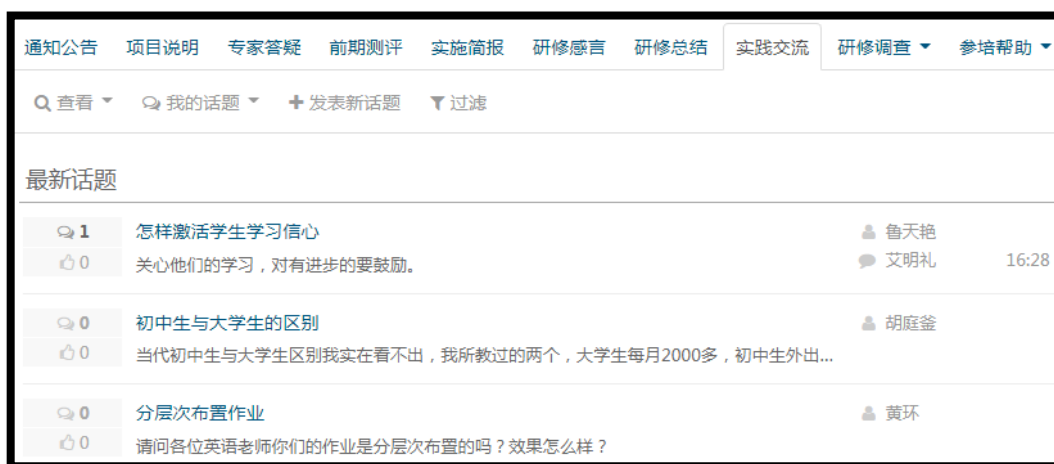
通知公告 项目说明 专家答疑 前期测评 实施简报 研修感言 研修总结 实践交流 研修调查 参培帮助

查看 我的话题 发表新话题 过滤

最新话题

| | | |
|---|---|---|
| 1<br>0 | 怎样激活学生学习信心<br>关心他们的学习，对有进步的要鼓励。 | 鲁天艳<br>艾明礼 16:28 |
| 0<br>0 | 初中生与大学生的区别<br>当代初中生与大学生区别我实在看不出，我所教过的两个，大学生每月2000多，初中生外出… | 胡庭耋 |
| 0<br>0 | 分层次布置作业<br>请问各位英语老师你们的作业是分层次布置的吗？效果怎么样？ | 黄环 |